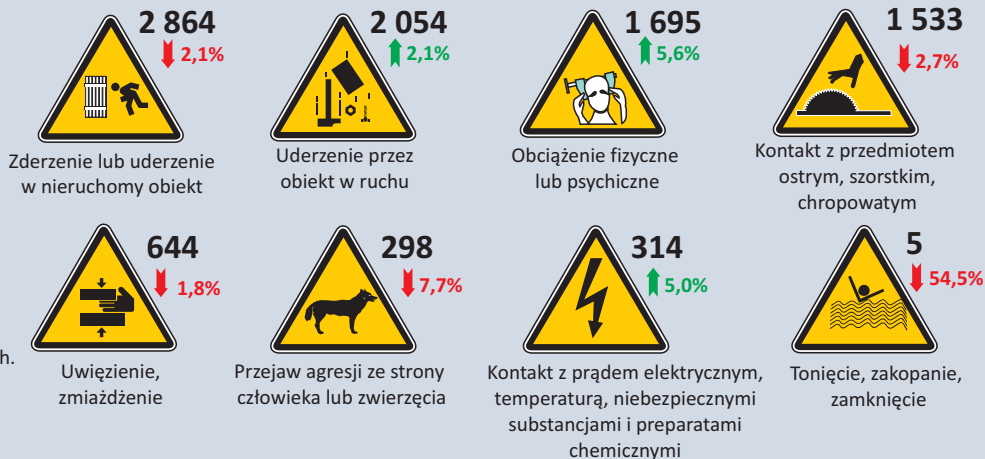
2 864
2,1%
Zderzenie lub uderzenie w nieruchomy obiekt

2 054
2,1%
Uderzenie przez obiekt w ruchu

1 695
5,6%
Obciążenie fizyczne lub psychiczne

1 533
2,7%
Kontakt z przedmiotem ostrym, szorstkim, chropowatym

h.

644
1,8%
Uwięzienie, zmiażdżenie

298
7,7%
Przejaw agresji ze strony człowieka lub zwierzęcia

314
5,0%
Kontakt z prądem elektrycznym, temperaturą, niebezpiecznymi substancjami i preparatami chemicznymi

5
54,5%
Tonięcie, zakopanie, zamknięcie